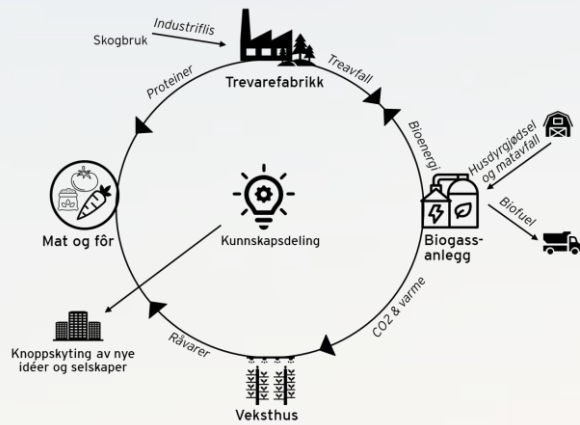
Industriflis
Skogbruk
Trevarefabrikk
Proteiner
Treavfall
Bioenergi
Husdyrgjødsel og matavfall
Mat og fôr
Kunnskapsdeling
Biogassanlegg
Biofuel
Knoppskyting av nye idéer og selskaper
Råvarer
CO2 & varme
Veksthus